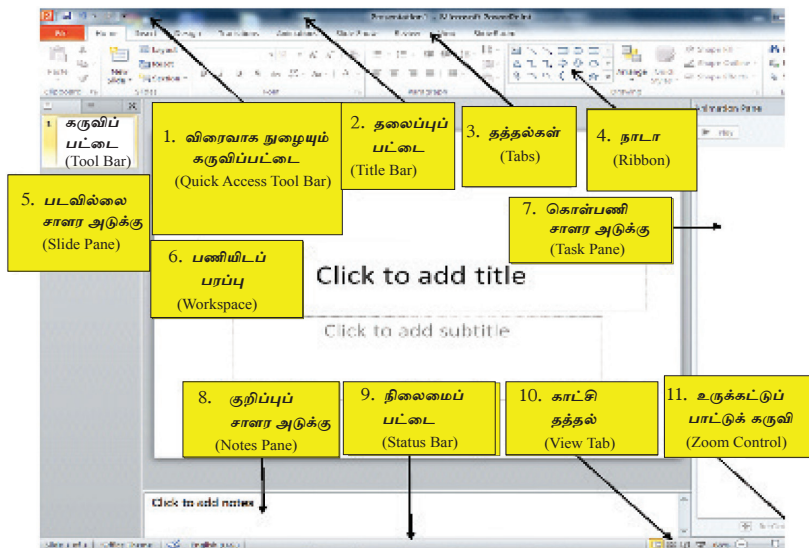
1 கருவிப் பட்டை (Tool Bar)

1. விரைவாக நுழையும் கருவிப்பட்டை (Quick Access Tool Bar)

2. தலைப்புப் பட்டை (Title Bar)

3. தத்தல்கள் (Tabs)

4. நாடா (Ribbon)

5. படவில்லை சாளர அடுக்கு (Slide Pane)

6. பணியிடப் பரப்பு (Workspace)

7. கொள்பணி சாளர அடுக்கு (Task Pane)

Click to add title

Click to add subtitle

8. குறிப்புப் சாளர அடுக்கு (Notes Pane)

9. நிலைமைப் பட்டை (Status Bar)

10. காட்சி தத்தல் (View Tab)

11. உருக்கட்டுப் பாட்டுக் கருவி (Zoom Control)

Click to add notes